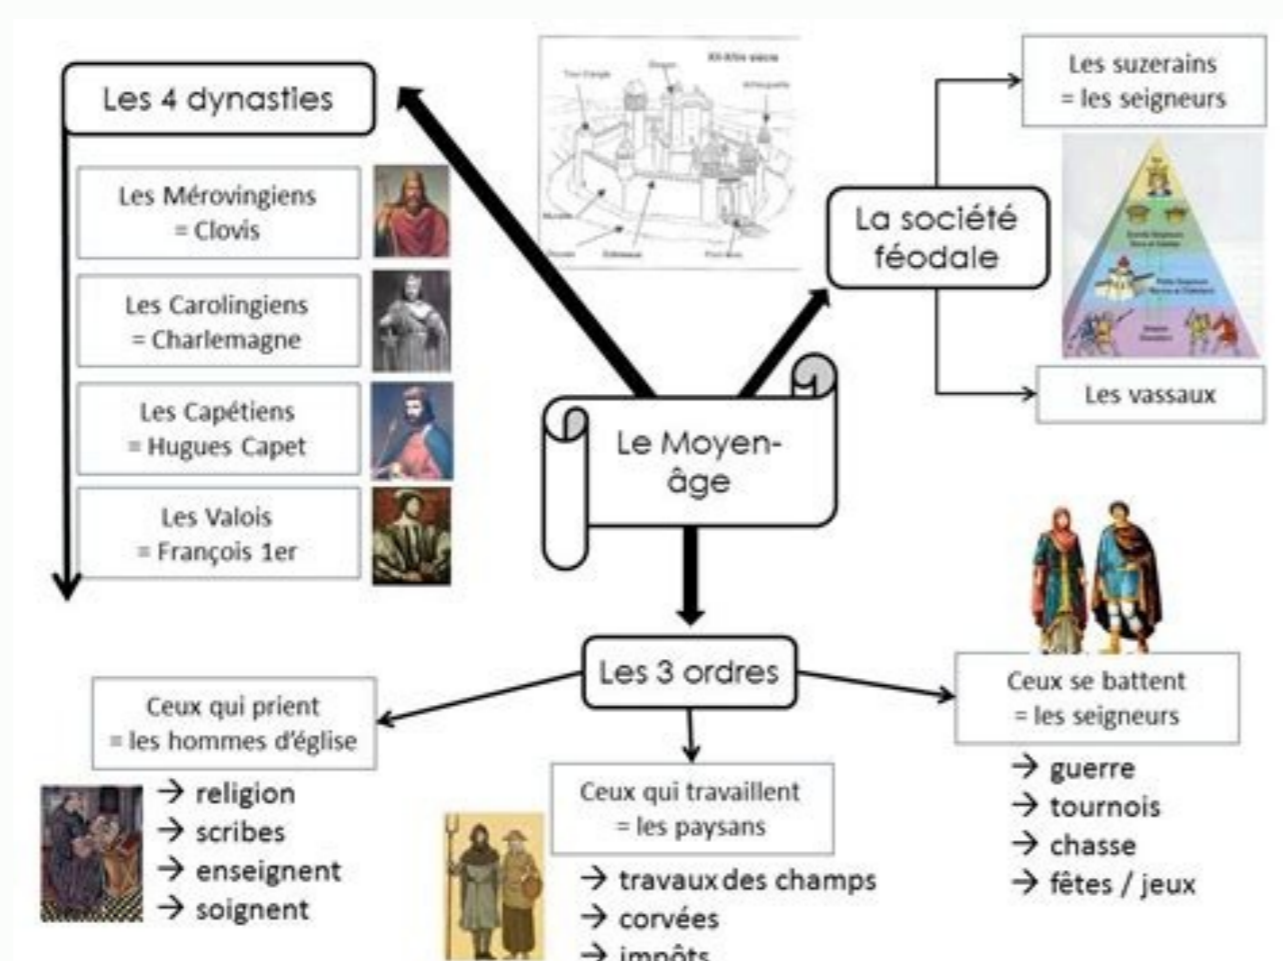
Les 4 dynasties

Les Mérovingiens
= Clovis

Les Carolingiens
= Charlemagne

Les Capétiens
= Hugues Capet

Les Valois
= François 1er

Le Moyen-âge

La société féodale

Les suzerains
= les seigneurs

Les vassaux

Les 3 ordres

Ceux qui prient
= les hommes d'église

→ religion
→ scribes
→ enseignent
→ soignent

Ceux qui travaillent
= les paysans

→ travaux des champs
→ corvées
→ impôts

Ceux se battent
= les seigneurs

→ guerre
→ tournois
→ chasse
→ fêtes / jeux